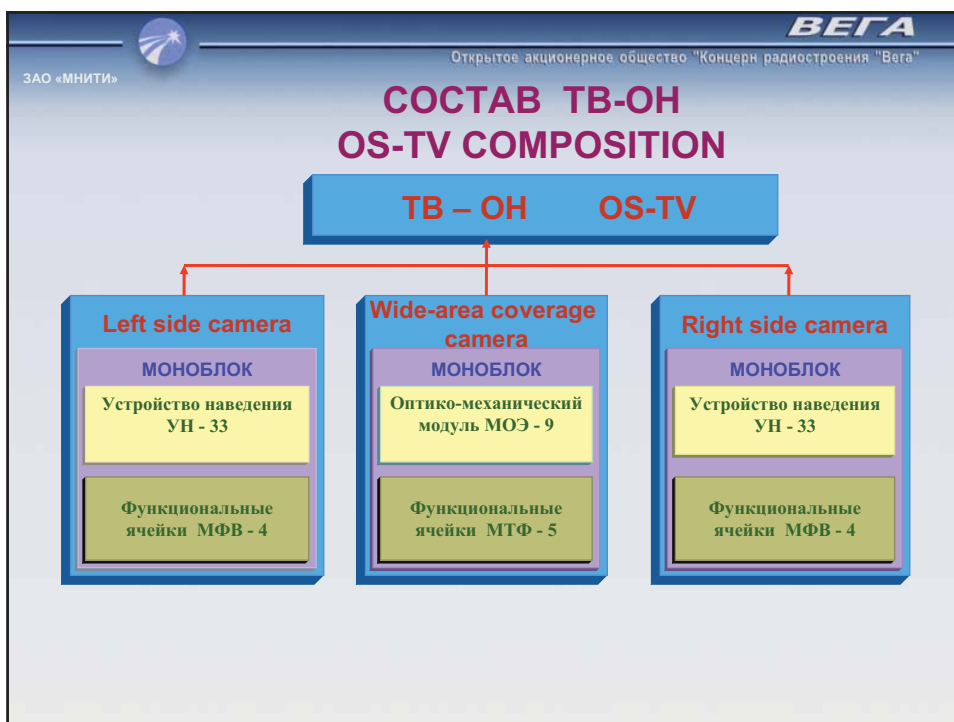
ВЕГА

Открытое акционерное общество "Концерн радиостроения "Вега"

ЗАО «МНИТИ»

СОСТАВ ТВ-ОН
OS-TV COMPOSITION

ТВ – ОН OS-TV

Left side camera

МОНОБЛОК

Устройство наведения УН - 33

Функциональные ячейки МФВ - 4

Wide-area coverage camera

МОНОБЛОК

Оптико-механический модуль МОЭ - 9

Функциональные ячейки МТФ - 5

Right side camera

МОНОБЛОК

Устройство наведения УН - 33

Функциональные ячейки МФВ - 4